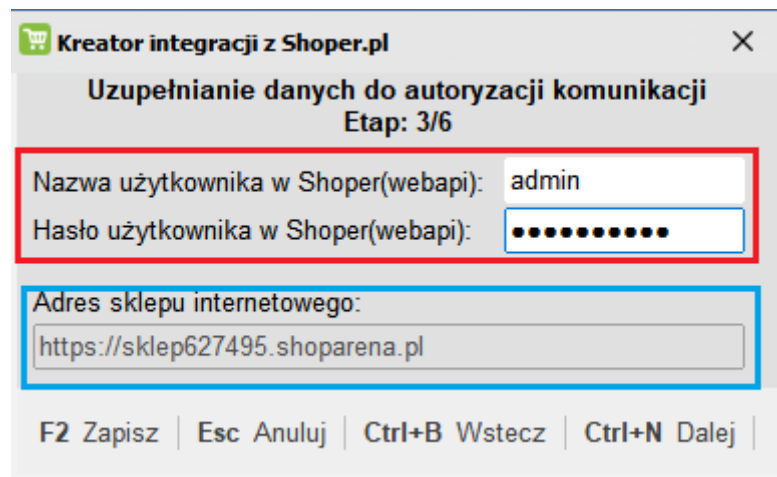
Kreator integracji z Shoper.pl
×

Uzupełnianie danych do autoryzacji komunikacji
Etap: 3/6

Nazwa użytkownika w Shoper(webapi): admin
Hasło użytkownika w Shoper(webapi): ●●●●●●●●●●

Adres sklepu internetowego:
https://sklep627495.shoparena.pl

F2 Zapisz | Esc Anuluj | Ctrl+B Wstecz | Ctrl+N Dalej |